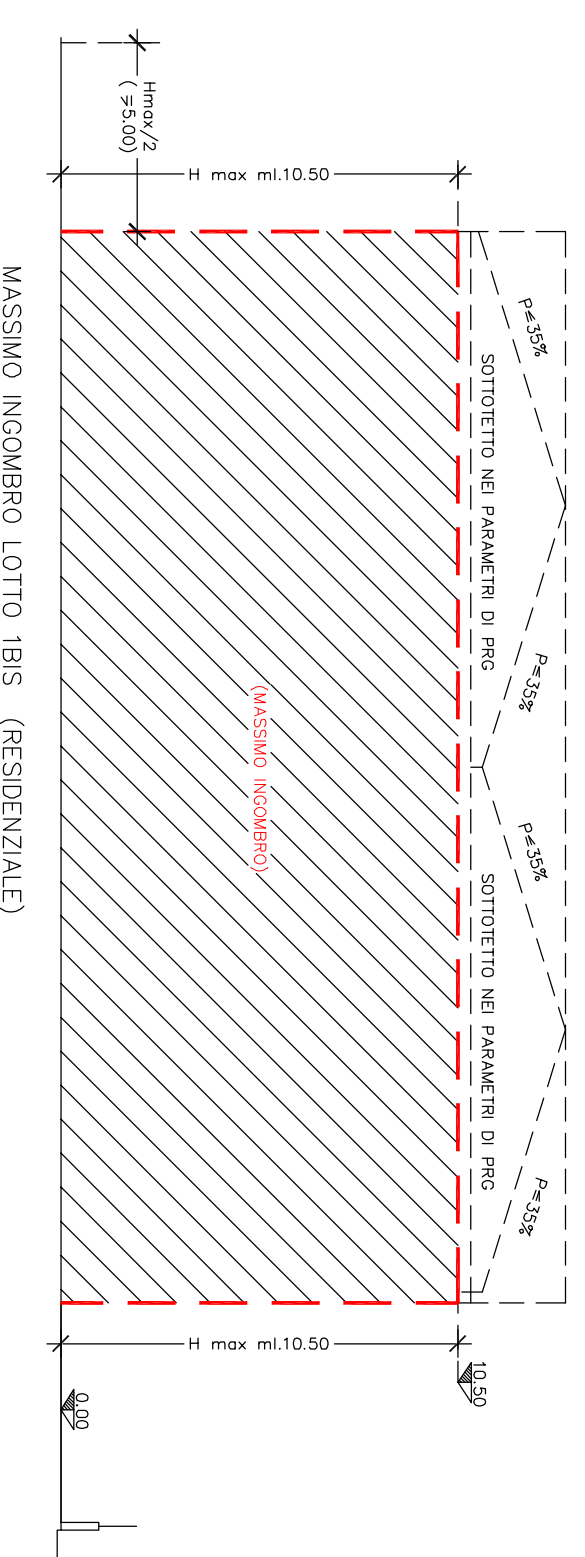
MASSIMO INGOMBRO LOTTO 1BIS (RESIDENZIALE)

Hmax/2
( =5.00)

H max ml.10.50

P≤35%

SOTTOTETTO NEI PARAMETRI DI PRG

P≤35%

P≤35%

SOTTOTETTO NEI PARAMETRI DI PRG

P≤35%

(MASSIMO INGOMBRO)

H max ml.10.50

10.50

0.00